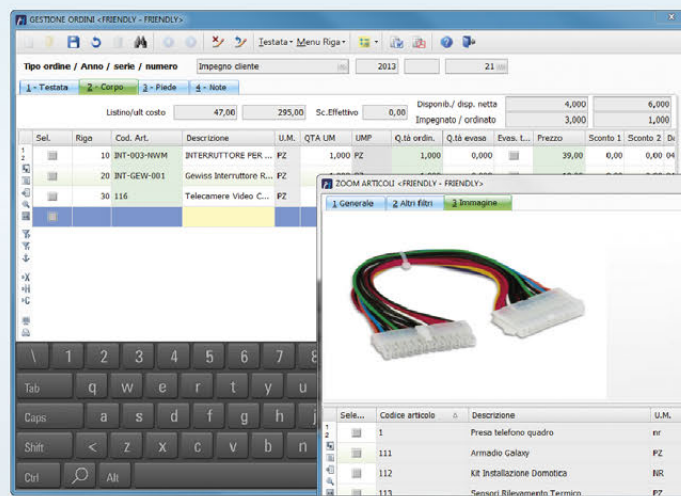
GESTIONE ORDINI <FRIENDLY - FRIENDLY>

Testata · Menu Riga ·

Tipo ordine / Anno / serie / numero | Impegno cliente | 2013 | | 21

1 - Testata | 2 - Corpo | 3 - Piede | 4 - Note

Listino/ult costo | 47,00 | 295,00 | Sc.Effettivo | 0,00 | Disponib./ disp. netta | 4,000 | 6,000
Impegnato / ordinato | 3,000 | 1,000

| Sel. | Riga | Cod. Art. | Descrizione | U.M. | QTA UM | UMP | Q.tà ordin. | Q.tà evase | Evas. t... | Prezzo | Sconto 1 | Sconto 2 | Di |
|---|---|---|---|---|---|---|---|---|---|---|---|---|---|
| | 10 | INT-003-NWM | INTERRUTTORE PER ... | PZ | 1,000 | PZ | 1,000 | 0,000 | | 39,00 | 0,00 | 0,00 | 04 |
| | 20 | INT-GEW-001 | Gewiss Interruttore R... | PZ | | | | | | | | | |
| | 30 | 116 | Telecamere Video C... | PZ | | | | | | | | | |

ZOOM ARTICOLI <FRIENDLY - FRIENDLY>

1 Generale | 2 Altri filtri | 3 Immagine

| Sele... | Codice articolo | Descrizione | U.M. |
|---|---|---|---|
| | 1 | Presa telefono quadro | nr |
| | 111 | Armadio Galaxy | PZ |
| | 112 | Kit Installazione Domotica | NR |
| | 113 | Sensori Rilevamento Termico | PZ |

\ 1 2 3 4 5 6 7 8 9 0
Tab q w e r t y u i
Caps a s d f g h j k
Shift < z x c v b n m
Ctrl Alt